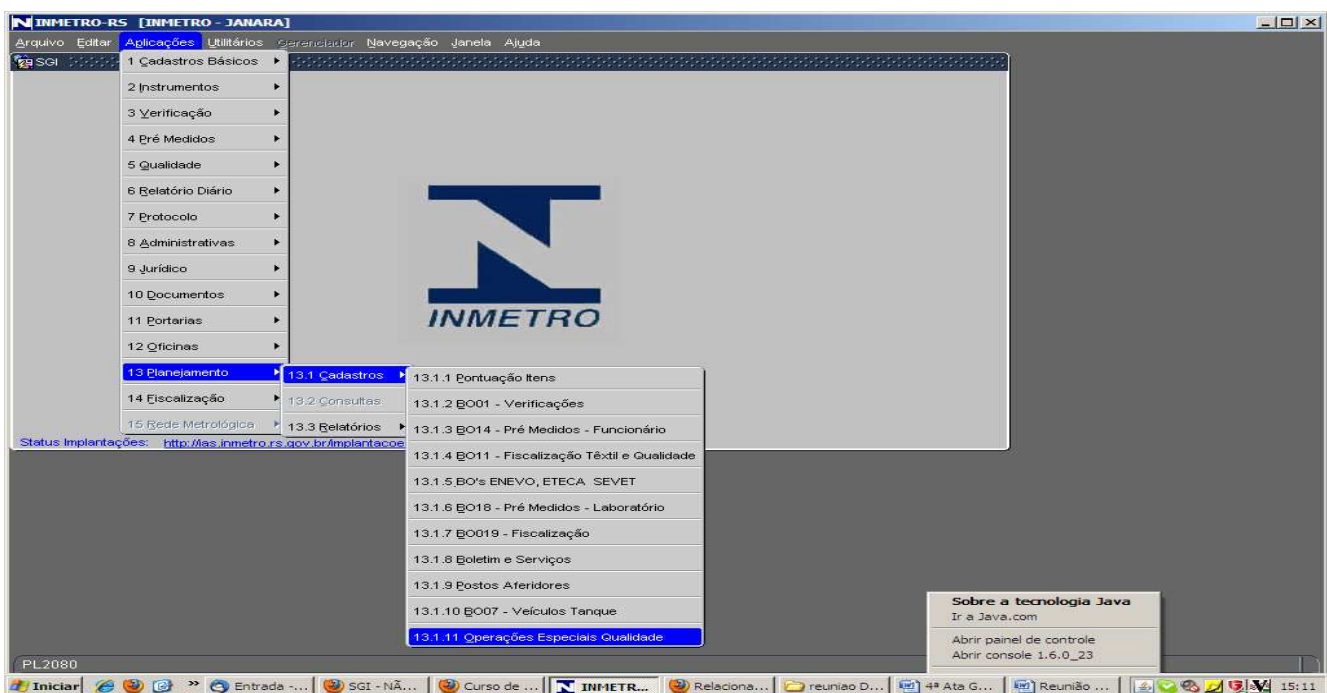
INMETRO-RS [INMETRO - JANARA]

Arquivo Editar Aplicações Utilitários Gerenciador Navegação Janela Ajuda

SGI

1 Cadastros Básicos
2 Instrumentos
3 Verificação
4 Pré Medidos
5 Qualidade
6 Relatório Diário
7 Protocolo
8 Administrativas
9 Jurídico
10 Documentos
11 Portarias
12 Oficinas
13 Planejamento
14 Fiscalização
15 Rede Metrológica

13.1 Cadastros
13.2 Consultas
13.3 Relatórios

13.1.1 Pontuação Itens
13.1.2 BO01 - Verificações
13.1.3 BO14 - Pré Medidos - Funcionário
13.1.4 BO11 - Fiscalização Têxtil e Qualidade
13.1.5 BO's ENEVO, ETECA SEVET
13.1.6 BO18 - Pré Medidos - Laboratório
13.1.7 BO019 - Fiscalização
13.1.8 Boletim e Serviços
13.1.9 Postos Aferidores
13.1.10 BO07 - Veículos Tanque
13.1.11 Operações Especiais Qualidade

INMETRO

Status Implantações: http://ias.inmetro.rs.gov.br/implantacoe

Sobre a tecnologia Java
Ir a Java.com
Abrir painel de controle
Abrir console 1.6.0_23

PL2080

Iniciar | Entrada -... | SGI - NÃ... | Curso de ... | INMETR... | Relaciona... | reuniao D... | 4ª Ata G... | Reunião ... | 15:11